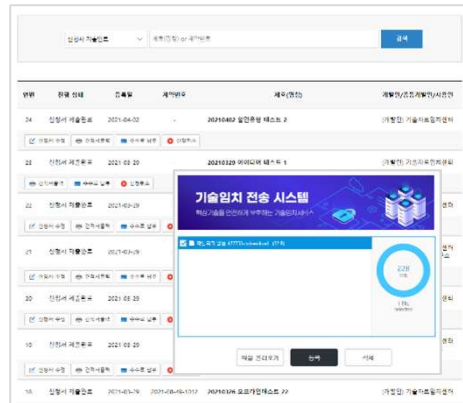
신청서 작성완료 | 제목(원장) or 계약번호 | 검색

| 번호 | 진행 상태 | 등록일 | 계약번호 | 제목(원장) | 개발인/공동개발인/신청인 |
|---|---|---|---|---|---|
| 24 | 신청서 제출완료 | 2021-04-02 | - | 20210402 일반유형 테스트 2 | (개발인) 기술자료임치센터 |
| 23 | 신청서 제출완료 | 2021-03-20 | | 20210320 이어오던 테스트 1 | (개발인) 기술자료임치센터 |
| 22 | 신청서 제출완료 | 2021-03-29 | | | |
| 21 | 신청서 작성완료 | 2021-03-29 | | | |
| 20 | 신청서 제출완료 | 2021-03-29 | | | |
| 19 | 신청서 제출완료 | 2021-03-29 | | | |
| 18 | 신청서 작성완료 | 2021-03-29 | 2021-03-19-1212 | 20210326 오프라인테스트 22 | (개발인) 기술자료임치센터 |

신청서 수정 | 인쇄 | 수수료 납부 | 신청취소

기술임치 전송 시스템
핵심기술을 안전하게 보호하는 기술임치서비스

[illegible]

228
1 file

파일 선택하기 | 전송 | 삭제